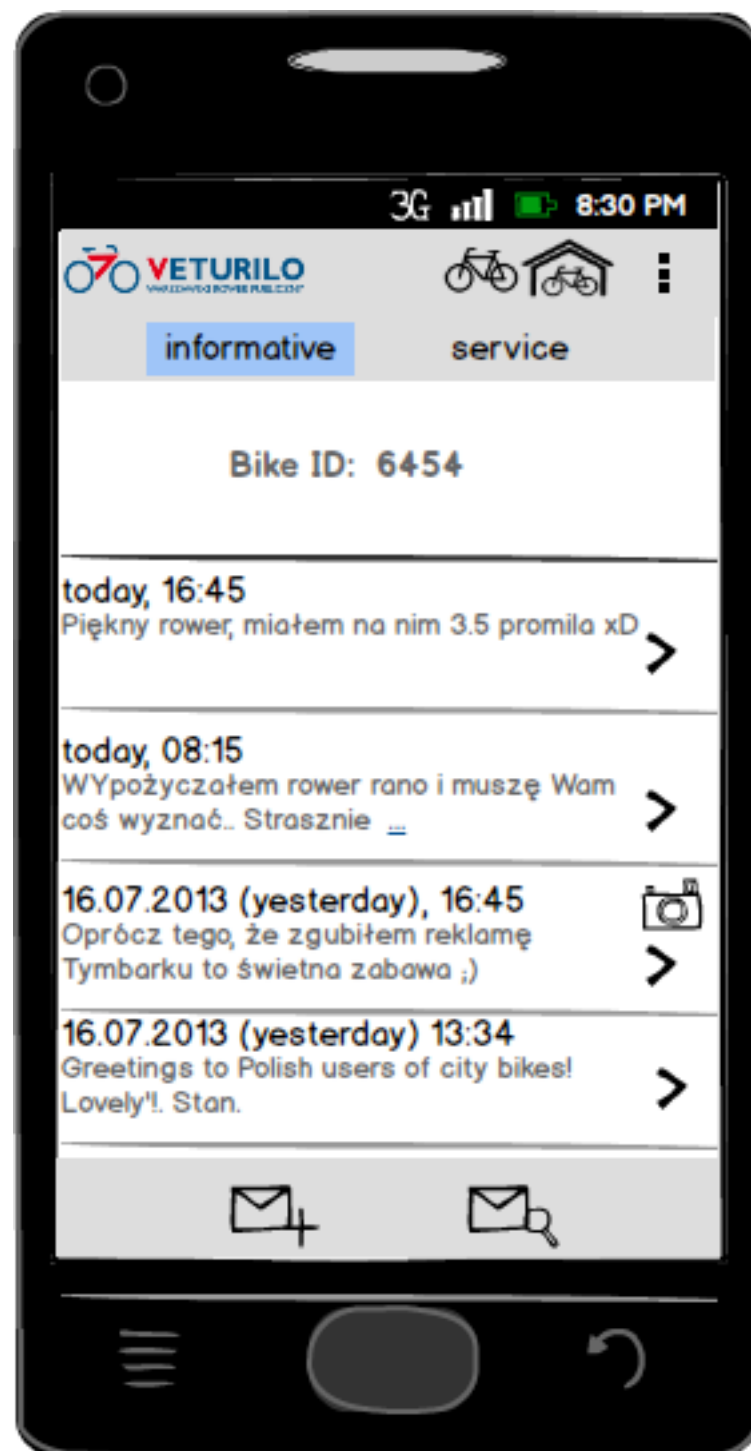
3G 8:30 PM

VETURILO
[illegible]

informative service

Bike ID: 6454

today, 16:45
Piękny rower, miałem na nim 3.5 promila xD

today, 08:15
WYpożyczałem rower rano i muszę Wam coś wyznać.. Strasznie ...

16.07.2013 (yesterday), 16:45
Oprócz tego, że zgubiłem reklamę Tymbarku to świetna zabawa ;)

16.07.2013 (yesterday) 13:34
Greetings to Polish users of city bikes! Lovely'!. Stan.